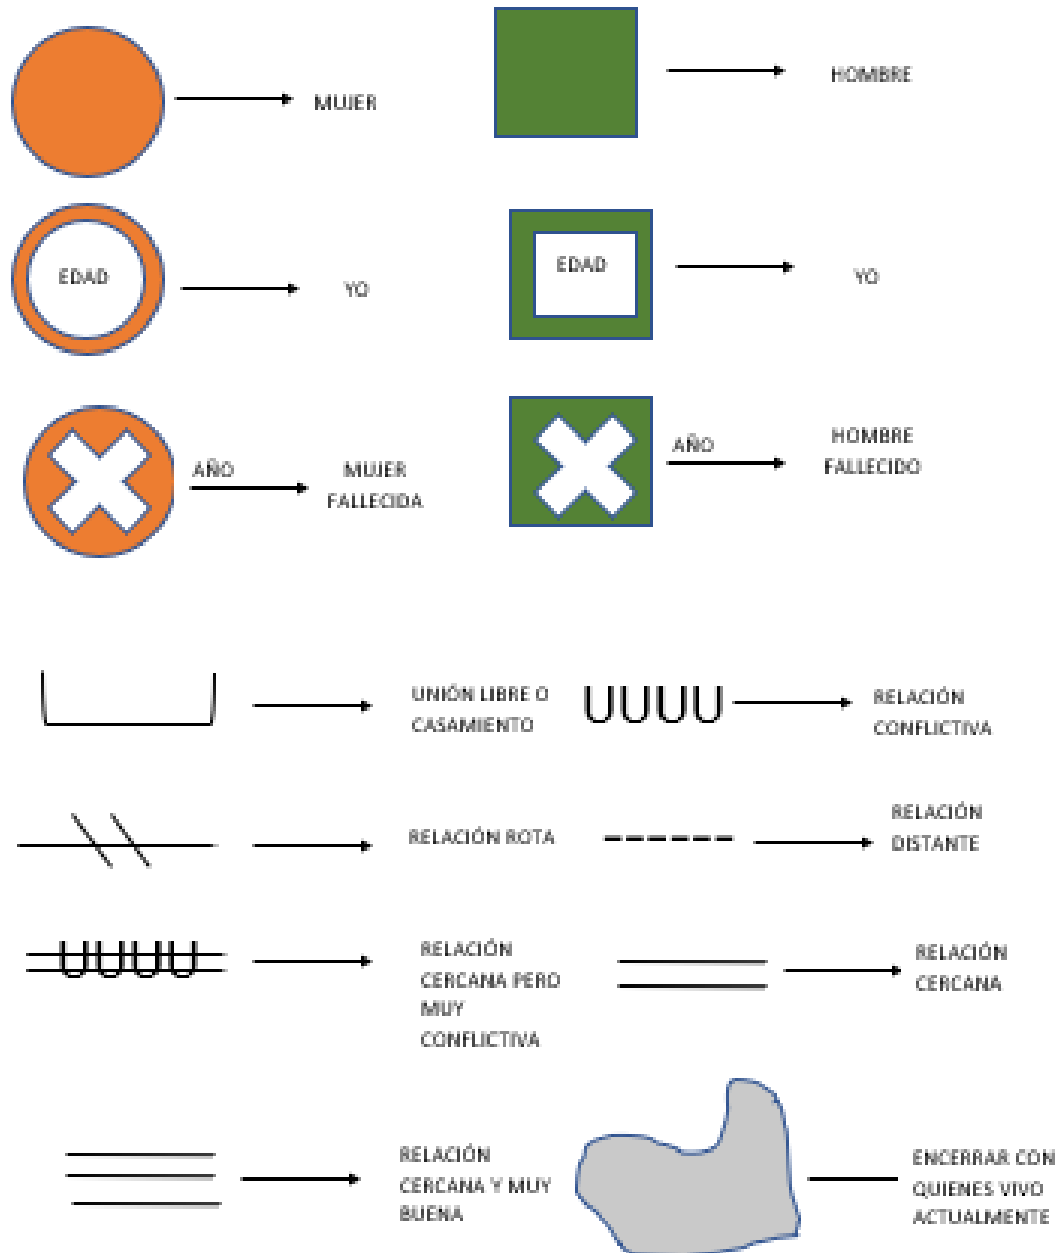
MUJER

HOMBRE

EDAD

YO

EDAD

YO

AÑO

MUJER FALLECIDA

AÑO

HOMBRE FALLECIDO

UNIÓN LIBRE O CASAMIENTO

UUUU

RELACIÓN CONFLICTIVA

RELACIÓN ROTA

RELACIÓN DISTANTE

UUUU

RELACIÓN CERCANA PERO MUY CONFLICTIVA

RELACIÓN CERCANA

RELACIÓN CERCANA Y MUY BUENA

ENCERRAR CON QUIENES VIVO ACTUALMENTE